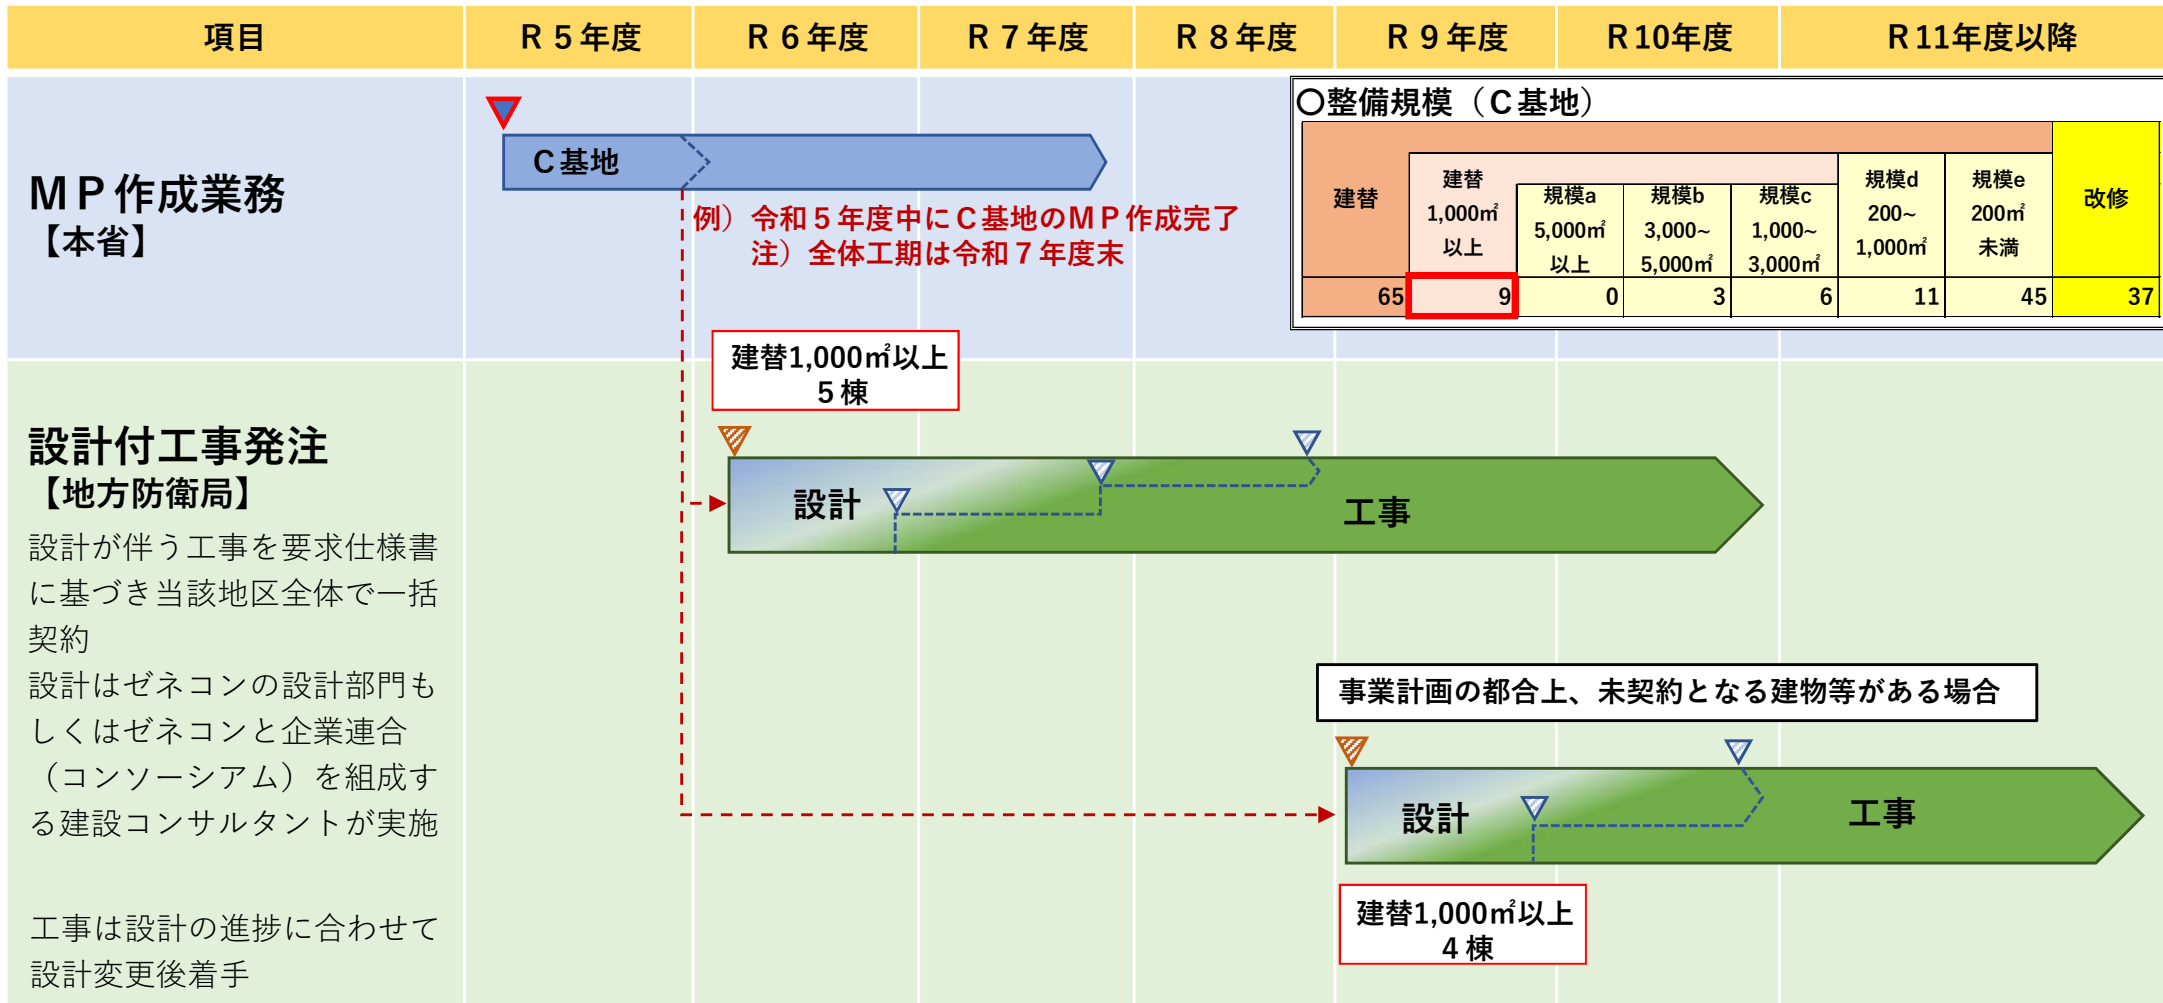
| 項目 | R５年度 | R６年度 | R７年度 | R８年度 | R９年度 | R10年度 | R11年度以降 |
|---|---|---|---|---|---|---|---|

ＭＰ作成業務
【本省】

Ｃ基地

例）令和５年度中にＣ基地のＭＰ作成完了
注）全体工期は令和７年度末

〇整備規模（Ｃ基地）

| 建替 | 建替 1,000㎡以上 | 規模a 5,000㎡以上 | 規模b 3,000~5,000㎡ | 規模c 1,000~3,000㎡ | 規模d 200~1,000㎡ | 規模e 200㎡未満 | 改修 |
|---|---|---|---|---|---|---|---|
| 65 | 9 | 0 | 3 | 6 | 11 | 45 | 37 |

建替1,000㎡以上
５棟

設計付工事発注
【地方防衛局】

設計が伴う工事を要求仕様書に基づき当該地区全体で一括契約
設計はゼネコンの設計部門もしくはゼネコンと企業連合（コンソーシアム）を組成する建設コンサルタントが実施

工事は設計の進捗に合わせて設計変更後着手

設計
工事

事業計画の都合上、未契約となる建物等がある場合

設計
工事

建替1,000㎡以上
４棟